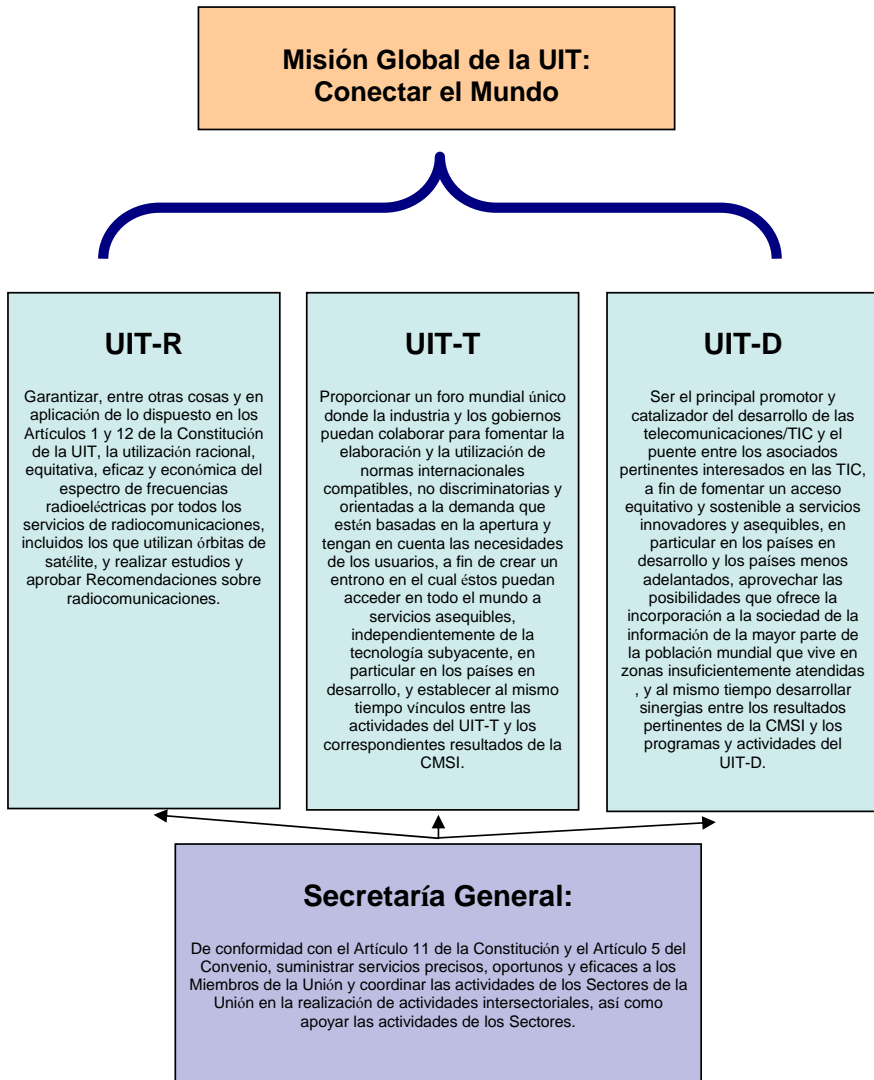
Misión Global de la UIT:
Conectar el Mundo

UIT-R

Garantizar, entre otras cosas y en aplicación de lo dispuesto en los Artículos 1 y 12 de la Constitución de la UIT, la utilización racional, equitativa, eficaz y económica del espectro de frecuencias radioeléctricas por todos los servicios de radiocomunicaciones, incluidos los que utilizan órbitas de satélite, y realizar estudios y aprobar Recomendaciones sobre radiocomunicaciones.

UIT-T

Proporcionar un foro mundial único donde la industria y los gobiernos puedan colaborar para fomentar la elaboración y la utilización de normas internacionales compatibles, no discriminatorias y orientadas a la demanda que estén basadas en la apertura y tengan en cuenta las necesidades de los usuarios, a fin de crear un entrono en el cual éstos puedan acceder en todo el mundo a servicios asequibles, independientemente de la tecnología subyacente, en particular en los países en desarrollo, y establecer al mismo tiempo vínculos entre las actividades del UIT-T y los correspondientes resultados de la CMSI.

UIT-D

Ser el principal promotor y catalizador del desarrollo de las telecomunicaciones/TIC y el puente entre los asociados pertinentes interesados en las TIC, a fin de fomentar un acceso equitativo y sostenible a servicios innovadores y asequibles, en particular en los países en desarrollo y los países menos adelantados, aprovechar las posibilidades que ofrece la incorporación a la sociedad de la información de la mayor parte de la población mundial que vive en zonas insuficientemente atendidas , y al mismo tiempo desarrollar sinergias entre los resultados pertinentes de la CMSI y los programas y actividades del UIT-D.

Secretaría General:

De conformidad con el Artículo 11 de la Constitución y el Artículo 5 del Convenio, suministrar servicios precisos, oportunos y eficaces a los Miembros de la Unión y coordinar las actividades de los Sectores de la Unión en la realización de actividades intersectoriales, así como apoyar las actividades de los Sectores.